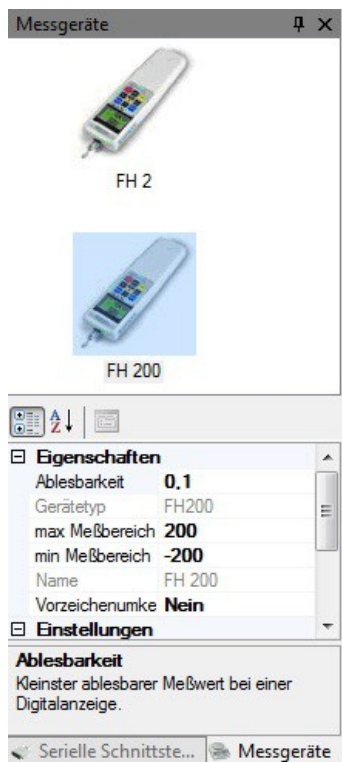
Messgeräte

FH 2

FH 200

Eigenschaften

| | |
|---|---|
| Ablesbarkeit | 0,1 |
| Gerätetyp | FH200 |
| max Meßbereich | 200 |
| min Meßbereich | -200 |
| Name | FH 200 |
| Vorzeichenumke | Nein |

Einstellungen

Ablesbarkeit
Kleinster ablesbarer Meßwert bei einer Digitalanzeige.

Serielle Schnittste... Messgeräte